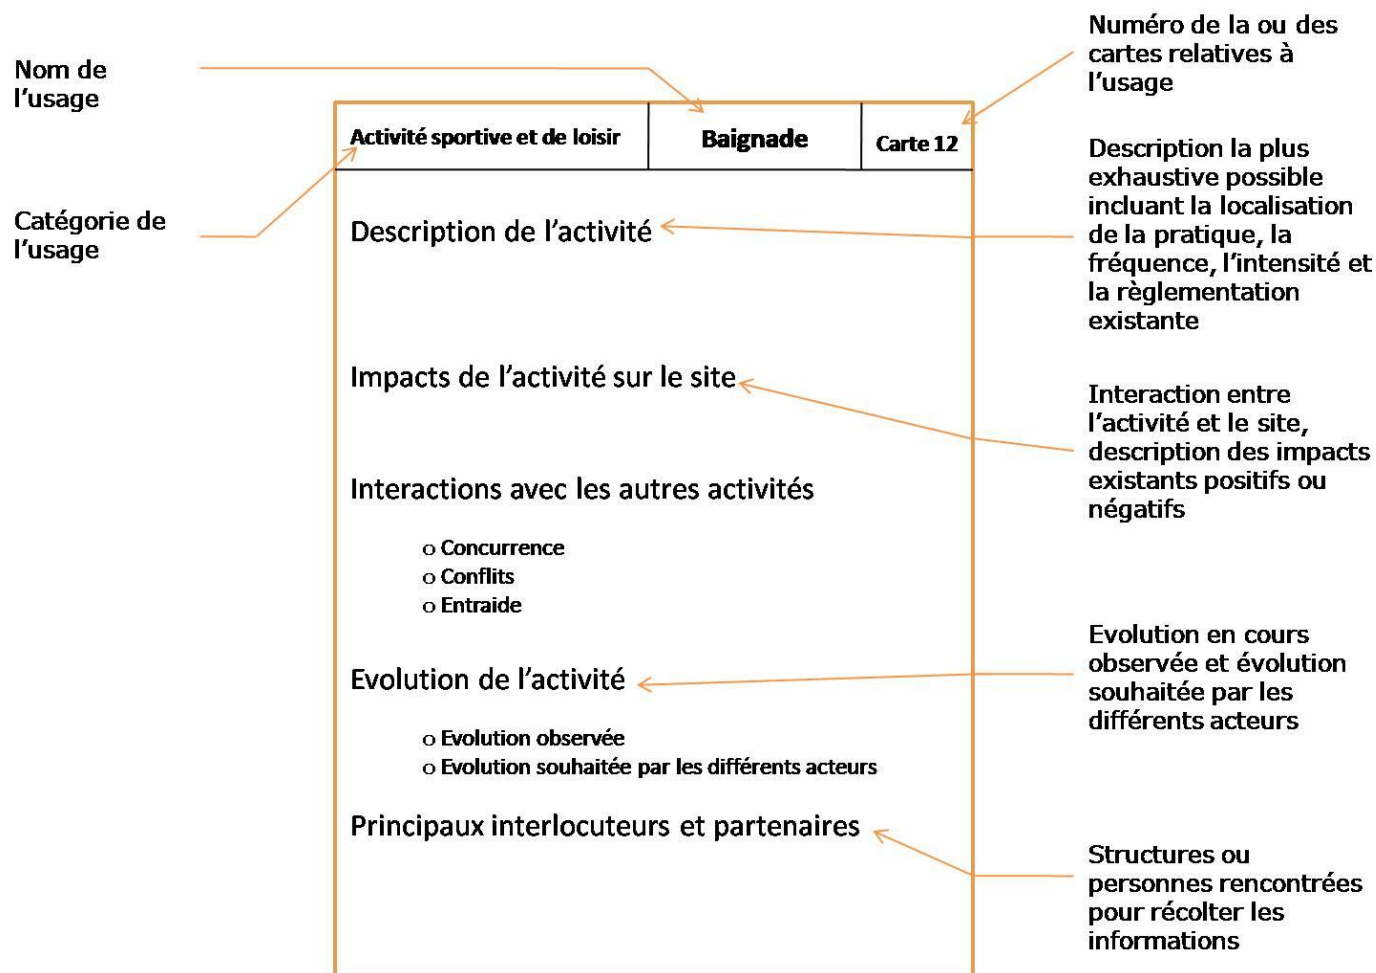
Nom de l'usage

Numéro de la ou des cartes relatives à l'usage

| Activité sportive et de loisir | Baignade | Carte 12 |
|---|---|---|

Catégorie de l'usage

Description de l'activité

Description la plus exhaustive possible incluant la localisation de la pratique, la fréquence, l'intensité et la règlementation existante

Impacts de l'activité sur le site

Interaction entre l'activité et le site, description des impacts existants positifs ou négatifs

Interactions avec les autres activités

o Concurrence
o Conflits
o Entraide

Evolution de l'activité

Evolution en cours observée et évolution souhaitée par les différents acteurs

o Evolution observée
o Evolution souhaitée par les différents acteurs

Principaux interlocuteurs et partenaires

Structures ou personnes rencontrées pour récolter les informations